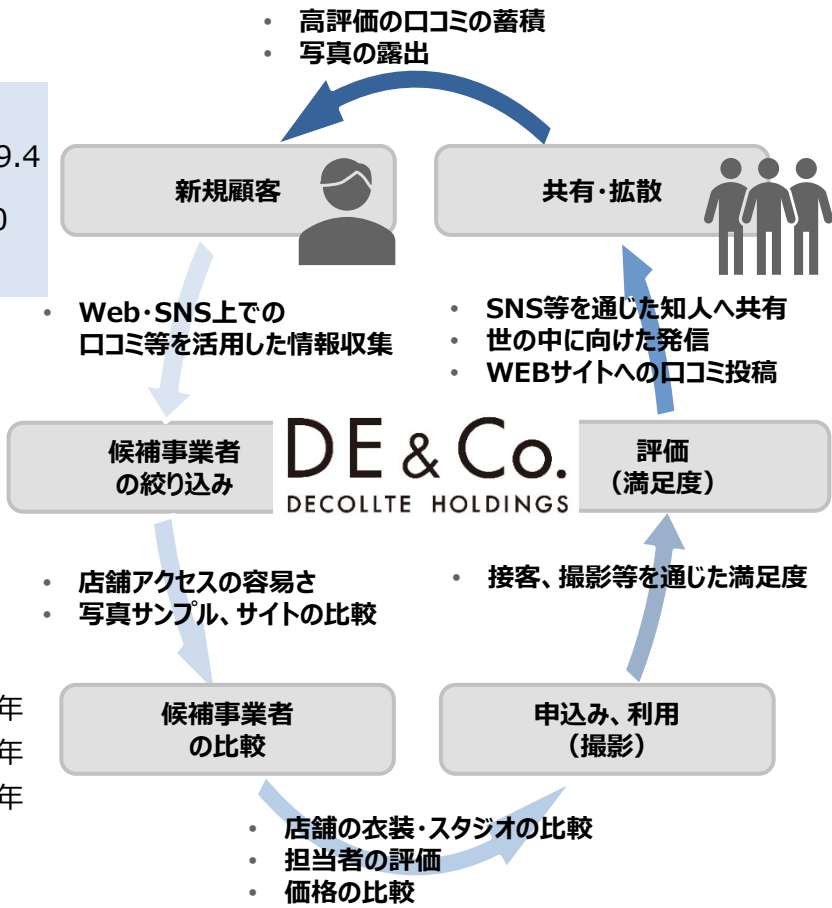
• 高評価の口コミの蓄積
• 写真の露出

9.4

0

新規顧客

共有･拡散

• Web･SNS上での
口コミ等を活用した情報収集

• SNS等を通じた知人へ共有
• 世の中に向けた発信
• WEBサイトへの口コミ投稿

候補事業者
の絞り込み

DE & Co.
DECOLLTE HOLDINGS

評価
（満足度）

• 店舗アクセスの容易さ
• 写真サンプル、サイトの比較

• 接客、撮影等を通じた満足度

年
年
年

候補事業者
の比較

申込み、利用
（撮影）

• 店舗の衣装･スタジオの比較
• 担当者の評価
• 価格の比較